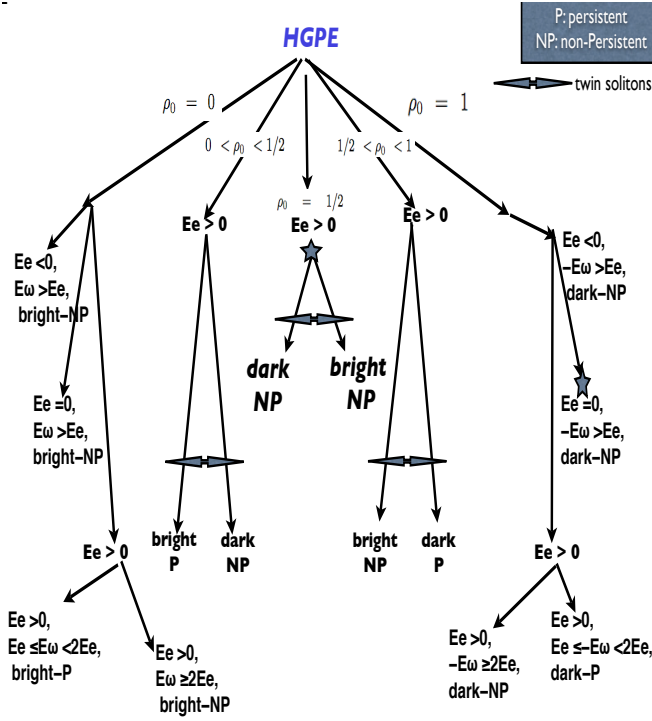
HGPE

P: persistent
NP: non-Persistent

twin solitons

$\rho_0 = 0$

$\rho_0 = 1$

$0 < \rho_0 < 1/2$

$\rho_0 = 1/2$

$1/2 < \rho_0 < 1$

Ee > 0

Ee > 0

Ee > 0

Ee <0, Eω >Ee, bright−NP

Ee <0, −Eω >Ee, dark−NP

dark NP

bright NP

Ee =0, Eω >Ee, bright−NP

Ee =0, −Eω >Ee, dark−NP

Ee > 0

bright P

dark NP

bright NP

dark P

Ee > 0

Ee >0, Ee ≤Eω <2Ee, bright−P

Ee >0, Eω ≥2Ee, bright−NP

Ee >0, −Eω ≥2Ee, dark−NP

Ee >0, Ee ≤−Eω <2Ee, dark−P